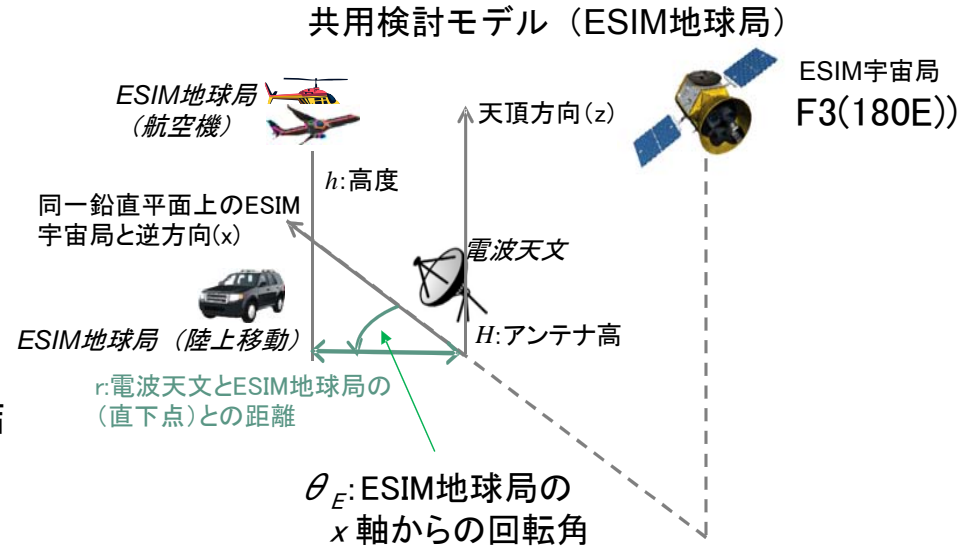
共用検討モデル（ESIM地球局）

ESIM地球局
（航空機）

天頂方向(z)

ESIM宇宙局
F3(180E))

$h$:高度

同一鉛直平面上のESIM宇宙局と逆方向(x)

電波天文

ESIM地球局（陸上移動）

$H$:アンテナ高

r:電波天文とESIM地球局の（直下点）との距離

$\theta_E$: ESIM地球局の $x$ 軸からの回転角